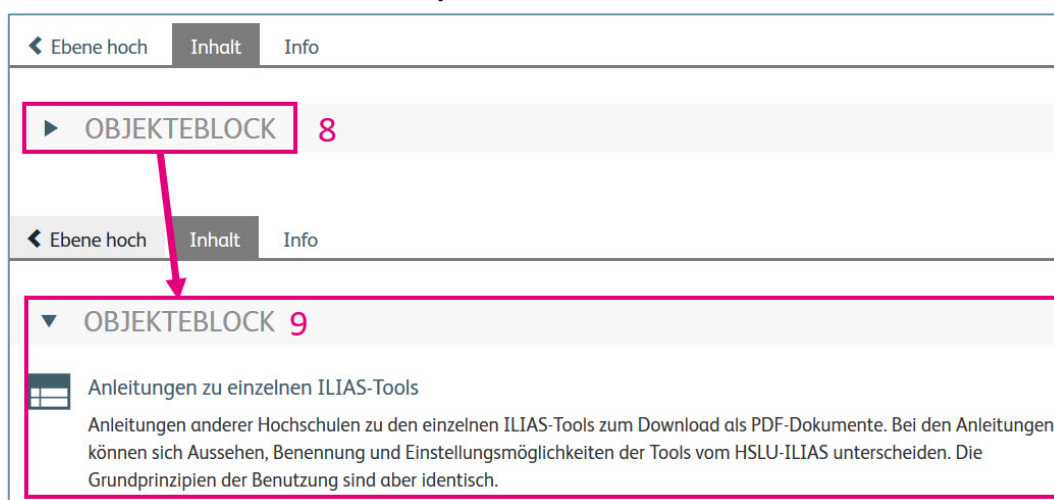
Ebene hoch Inhalt Info

OBJEKTEBLOCK 8

Ebene hoch Inhalt Info

OBJEKTEBLOCK 9

Anleitungen zu einzelnen ILIAS-Tools

Anleitungen anderer Hochschulen zu den einzelnen ILIAS-Tools zum Download als PDF-Dokumente. Bei den Anleitungen können sich Aussehen, Benennung und Einstellungsmöglichkeiten der Tools vom HSLU-ILIAS unterscheiden. Die Grundprinzipien der Benutzung sind aber identisch.